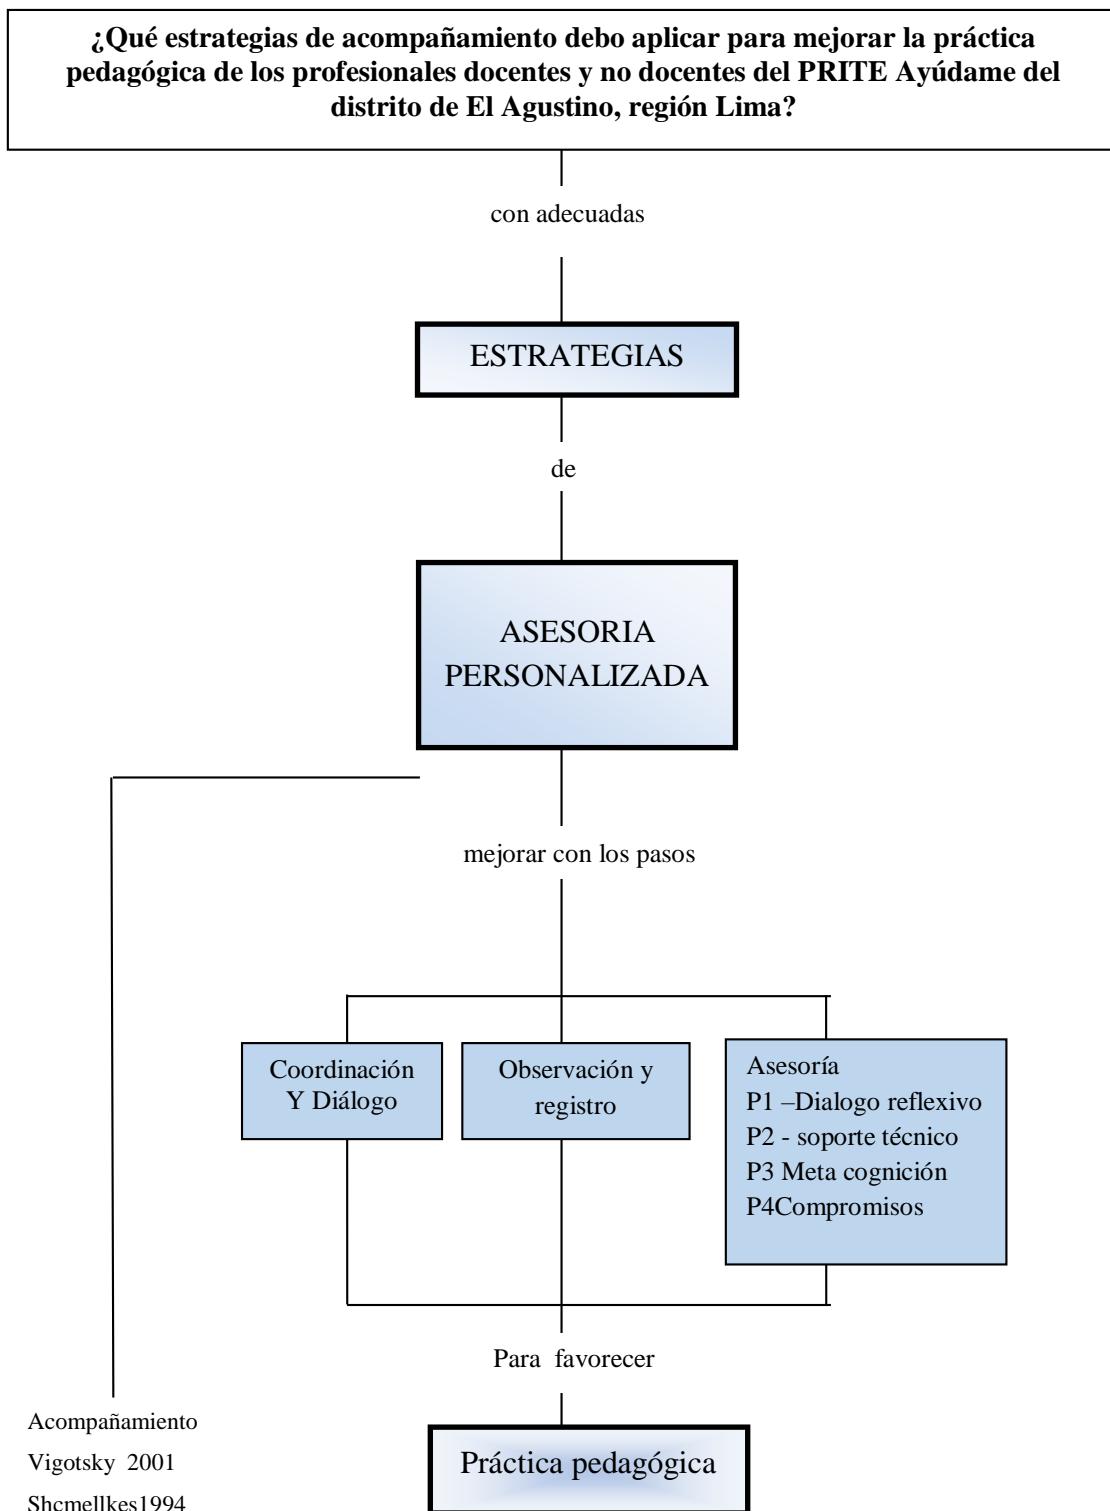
¿Qué estrategias de acompañamiento debo aplicar para mejorar la práctica pedagógica de los profesionales docentes y no docentes del PRITE Ayúdame del distrito de El Agustino, región Lima?

con adecuadas

ESTRATEGIAS

de

ASESORIA PERSONALIZADA

mejorar con los pasos

Coordinación Y Diálogo

Observación y registro

Asesoría
P1 –Dialogo reflexivo
P2 - soporte técnico
P3 Meta cognición
P4Compromisos

Para favorecer

Acompañamiento
Vigotsky 2001
Shcmellkes1994

Práctica pedagógica